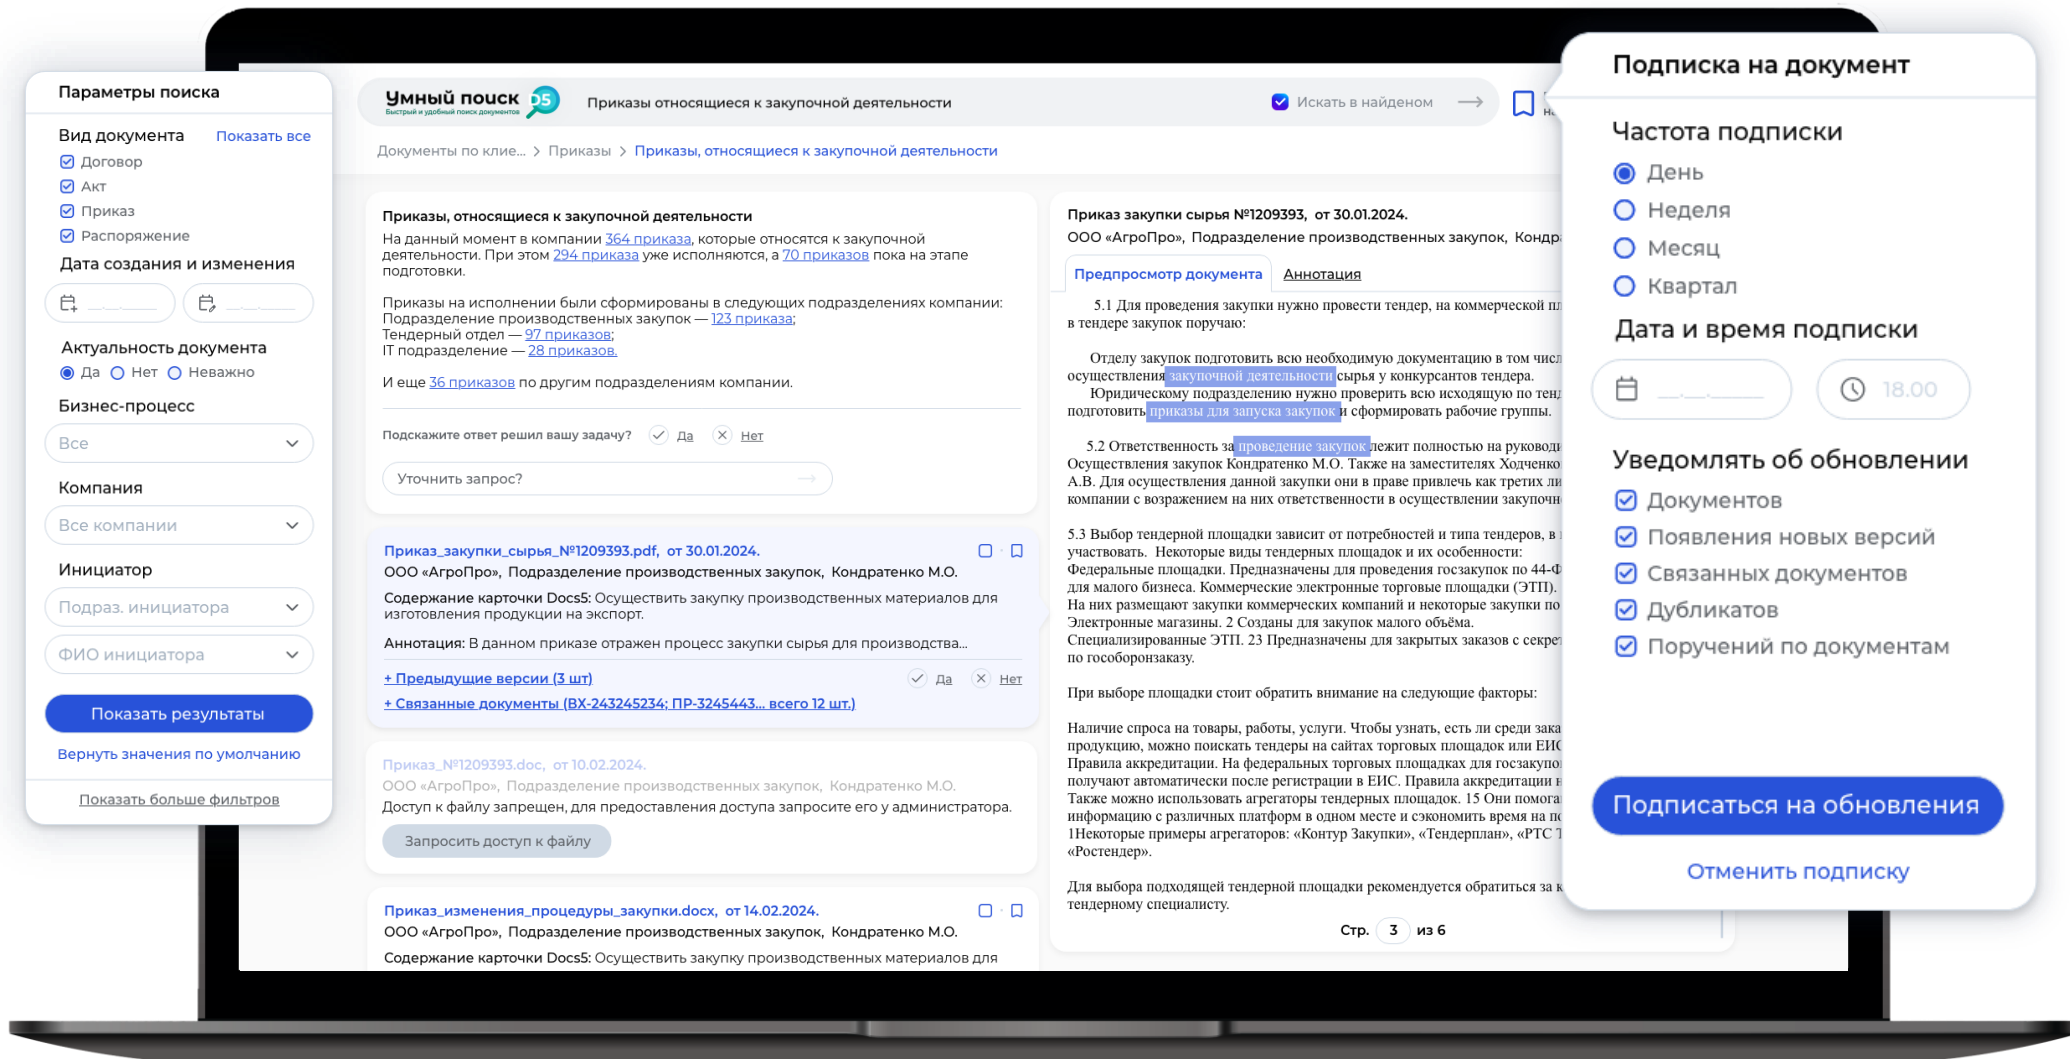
Параметры поиска

Вид документа Показать все
Договор
Акт
Приказ
Распоряжение
Дата создания и изменения

Актуальность документа
Да Нет Неважно
Бизнес-процесс
Все
Компания
Все компании
Инициатор
Подраз. инициатора
ФИО инициатора
Показать результаты
Вернуть значения по умолчанию
Показать больше фильтров

Умный поиск
Быстрый и удобный поиск документов
Приказы относящиеся к закупочной деятельности
Искать в найденом

Документы по клие... > Приказы > Приказы, относящиеся к закупочной деятельности

Приказы, относящиеся к закупочной деятельности
На данный момент в компании 364 приказа, которые относятся к закупочной деятельности. При этом 294 приказа уже исполняются, а 70 приказов пока на этапе подготовки.

Приказы на исполнении были сформированы в следующих подразделениях компании:
Подразделение производственных закупок — 123 приказа;
Тендерный отдел — 97 приказов;
IT подразделение — 28 приказов.

И еще 36 приказов по другим подразделениям компании.

Подскажите ответ решил вашу задачу? Да Нет
Уточнить запрос?

Приказ_закупки_сырья_№1209393.pdf, от 30.01.2024.
ООО «АгроПро», Подразделение производственных закупок, Кондратенко М.О.
Содержание карточки Docs5: Осуществить закупку производственных материалов для изготовления продукции на экспорт.
Аннотация: В данном приказе отражен процесс закупки сырья для производства...
+ Предыдущие версии (3 шт) Да Нет
+ Связанные документы (ВХ-243245234; ПР-3245443... всего 12 шт.)

Приказ_№1209393.doc, от 10.02.2024.
ООО «АгроПро», Подразделение производственных закупок, Кондратенко М.О.
Доступ к файлу запрещен, для предоставления доступа запросите его у администратора.
Запросить доступ к файлу

Приказ_изменения_процедуры_закупки.docx, от 14.02.2024.
ООО «АгроПро», Подразделение производственных закупок, Кондратенко М.О.
Содержание карточки Docs5: Осуществить закупку производственных материалов для

Приказ закупки сырья №1209393, от 30.01.2024.
ООО «АгроПро», Подразделение производственных закупок, Кондра
Предпросмотр документа Аннотация
5.1 Для проведения закупки нужно провести тендер, на коммерческой пл в тендере закупок поручаю:

Отделу закупок подготовить всю необходимую документацию в том числ осуществления закупочной деятельности сырья у конкурсантов тендера. Юридическому подразделению нужно проверить всю исходящую по тенд подготовить приказы для запуска закупок и сформировать рабочие группы.

5.2 Ответственность за проведение закупок лежит полностью на руководи Осуществления закупок Кондратенко М.О. Также на заместителях Ходченко А.В. Для осуществления данной закупки они в праве привлечь как третьих ли компании с возражением на них ответственности в осуществлении закупочн

5.3 Выбор тендерной площадки зависит от потребностей и типа тендеров, в участвовать. Некоторые виды тендерных площадок и их особенности: Федеральные площадки. Предназначены для проведения госзакупок по 44-Ф для малого бизнеса. Коммерческие электронные торговые площадки (ЭТП). На них размещают закупки коммерческих компаний и некоторые закупки по Электронные магазины. 2 Созданы для закупок малого объёма. Специализированные ЭТП. 23 Предназначены для закрытых заказов с секре по гособоронзаказу.

При выборе площадки стоит обратить внимание на следующие факторы:

Наличие спроса на товары, работы, услуги. Чтобы узнать, есть ли среди зака продукцию, можно поискать тендеры на сайтах торговых площадок или ЕИС Правила аккредитации. На федеральных торговых площадках для госзакупо получают автоматически после регистрации в ЕИС. Правила аккредитации н Также можно использовать агрегаторы тендерных площадок. 15 Они помога информацию с различных платформ в одном месте и сэкономить время на п 1Некоторые примеры агрегаторов: «Контур Закупки», «Тендерплан», «РТС Т «Ростендер».

Для выбора подходящей тендерной площадки рекомендуется обратиться за к тендерному специалисту.
Стр. 3 из 6

Подписка на документ
Частота подписки
День
Неделя
Месяц
Квартал
Дата и время подписки
18.00
Уведомлять об обновлении
Документов
Появления новых версий
Связанных документов
Дубликатов
Поручений по документам
Подписаться на обновления
Отменить подписку